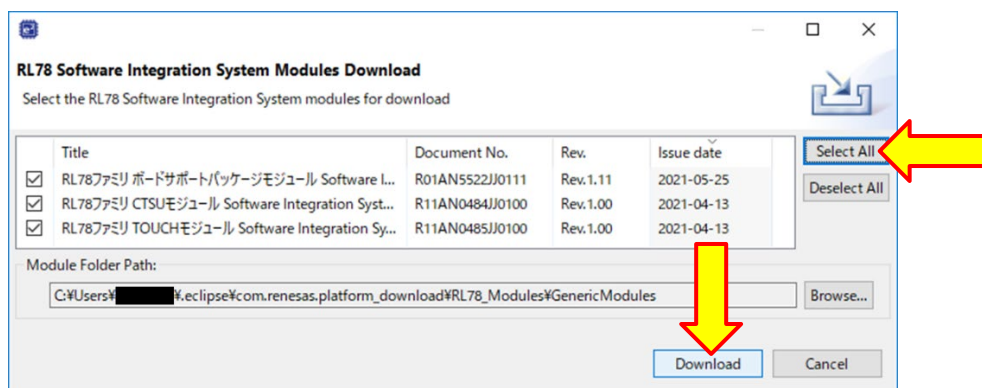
RL78 Software Integration System Modules Download

Select the RL78 Software Integration System modules for download

| | Title | Document No. | Rev. | Issue date |
|---|---|---|---|---|
| ☑ | RL78ファミリ ボードサポートパッケージモジュール Software I... | R01AN5522JJ0111 | Rev.1.11 | 2021-05-25 |
| ☑ | RL78ファミリ CTSUモジュール Software Integration Syst... | R11AN0484JJ0100 | Rev.1.00 | 2021-04-13 |
| ☑ | RL78ファミリ TOUCHモジュール Software Integration Sy... | R11AN0485JJ0100 | Rev.1.00 | 2021-04-13 |

Select All

Deselect All

Module Folder Path:

C:¥Users¥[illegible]¥.eclipse¥com.renesas.platform_download¥RL78_Modules¥GenericModules

Browse...

Download

Cancel